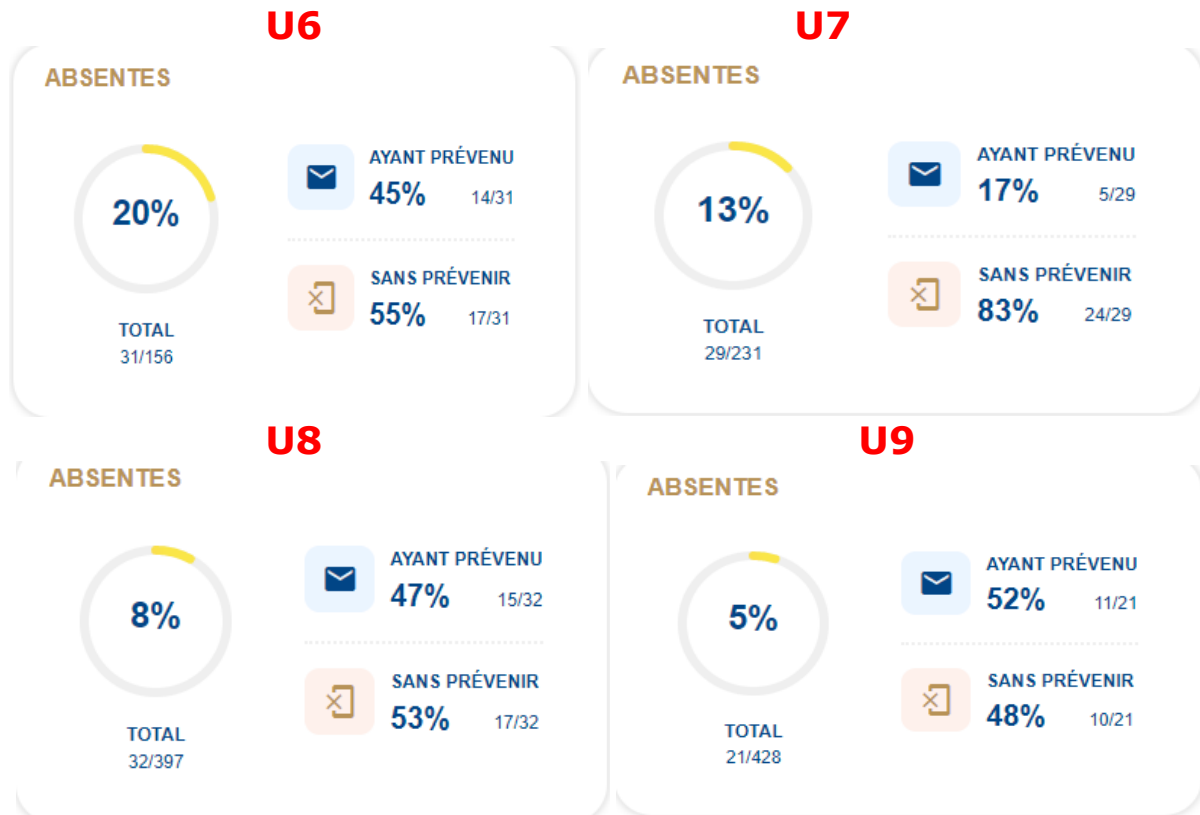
U6

ABSENTES

20%

TOTAL
31/156

AYANT PRÉVENU
45% 14/31

SANS PRÉVENIR
55% 17/31

U7

ABSENTES

13%

TOTAL
29/231

AYANT PRÉVENU
17% 5/29

SANS PRÉVENIR
83% 24/29

U8

ABSENTES

8%

TOTAL
32/397

AYANT PRÉVENU
47% 15/32

SANS PRÉVENIR
53% 17/32

U9

ABSENTES

5%

TOTAL
21/428

AYANT PRÉVENU
52% 11/21

SANS PRÉVENIR
48% 10/21